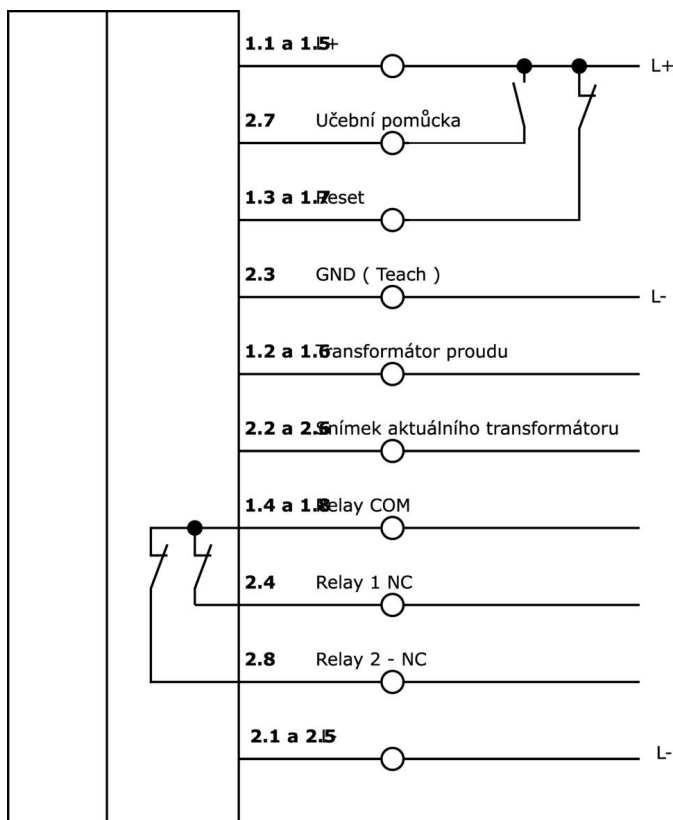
1.1 a 1.5 L+

L+

2.7 Učební pomůcka

1.3 a 1.7 Reset

2.3 GND ( Teach )

L-

1.2 a 1.6 Transformátor proudu

2.2 a 2.6 Snímek aktuálního transformátoru

1.4 a 1.8 Relay COM

2.4 Relay 1 NC

2.8 Relay 2 - NC

2.1 a 2.5 L-

L-